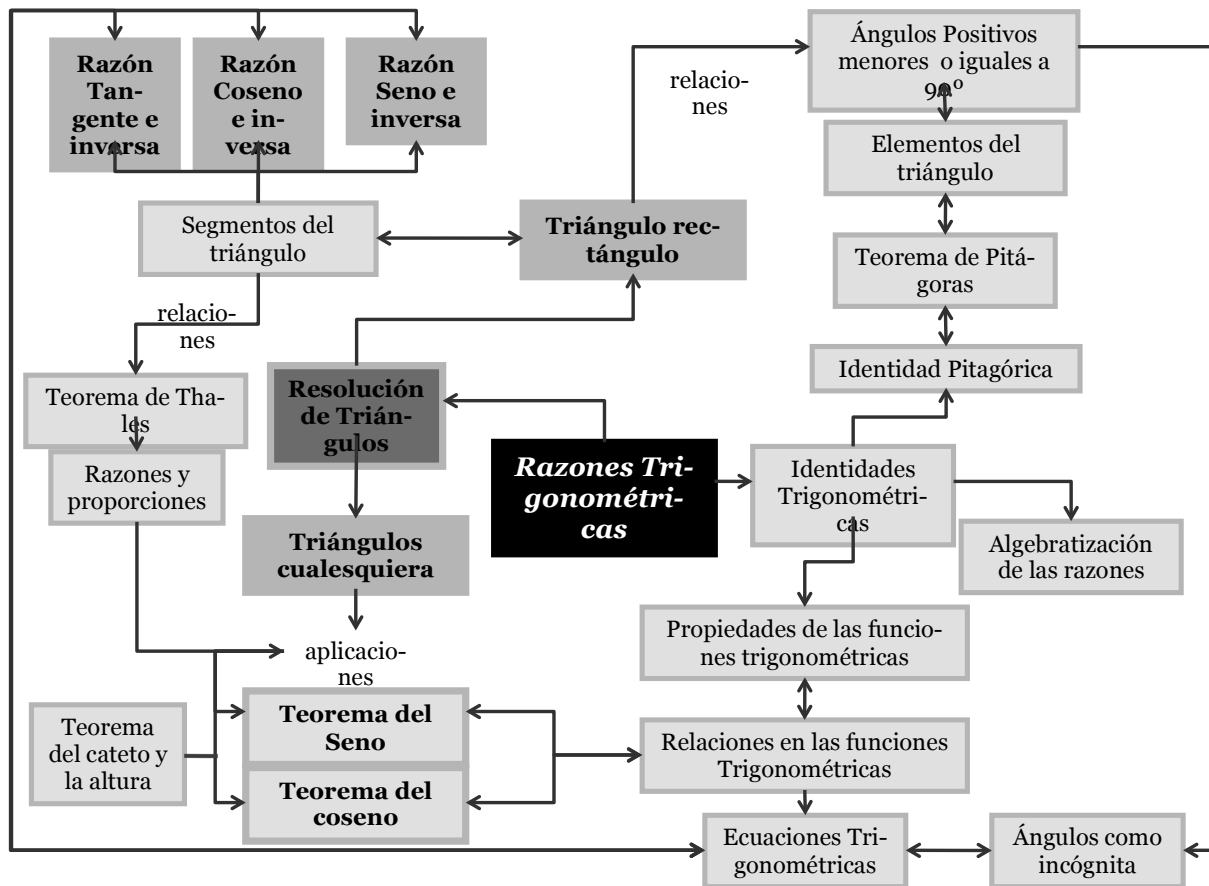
Razón Tangente e inversa

Razón Coseno e inversa

Razón Seno e inversa

relaciones

Ángulos Positivos menores o iguales a 90º

Elementos del triángulo

Segmentos del triángulo

Triángulo rectángulo

Teorema de Pitágoras

relaciones

Identidad Pitagórica

Teorema de Thales

Resolución de Triángulos

Razones Trigonométricas

Identidades Trigonométricas

Razones y proporciones

Triángulos cualesquiera

Algebratización de las razones

Propiedades de las funciones trigonométricas

aplicaciones

Teorema del cateto y la altura

Teorema del Seno

Relaciones en las funciones Trigonométricas

Teorema del coseno

Ecuaciones Trigonométricas

Ángulos como incógnita